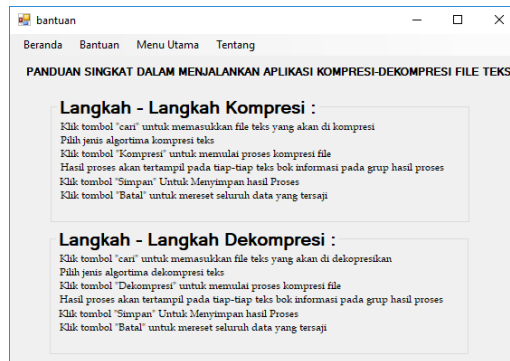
bantuan

Beranda Bantuan Menu Utama Tentang

PANDUAN SINGKAT DALAM MENJALANKAN APLIKASI KOMPRESI-DEKOMPRESI FILE TEKS

Langkah - Langkah Kompresi :

Klik tombol "cari" untuk memasukkan file teks yang akan di kompresi
Pilih jenis algortima kompresi teks
Klik tombol "Kompresi" untuk memulai proses kompresi file
Hasil proses akan tertampil pada tiap-tiap teks bok informasi pada grup hasil proses
Klik tombol "Simpan" Untuk Menyimpan hasil Proses
Klik tombol "Batal" untuk mereset seluruh data yang tersaji

Langkah - Langkah Dekompresi :

Klik tombol "cari" untuk memasukkan file teks yang akan di dekopresikan
Pilih jenis algortima dekompresi teks
Klik tombol "Dekompresi" untuk memulai proses kompresi file
Hasil proses akan tertampil pada tiap-tiap teks bok informasi pada grup hasil proses
Klik tombol "Simpan" Untuk Menyimpan hasil Proses
Klik tombol "Batal" untuk mereset seluruh data yang tersaji